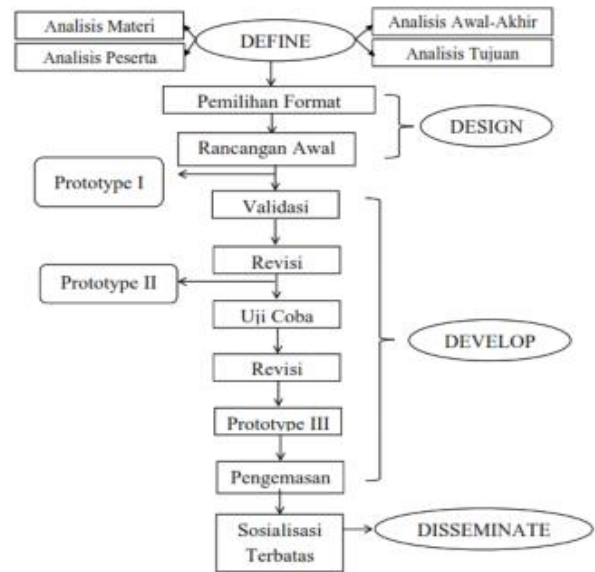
Analisis Materi

Analisis Peserta

DEFINE

Analisis Awal-Akhir

Analisis Tujuan

Pemilihan Format

Rancangan Awal

DESIGN

Prototype I

Validasi

Revisi

Prototype II

Uji Coba

DEVELOP

Revisi

Prototype III

Pengemasan

Sosialisasi Terbatas

DISSEMINATE